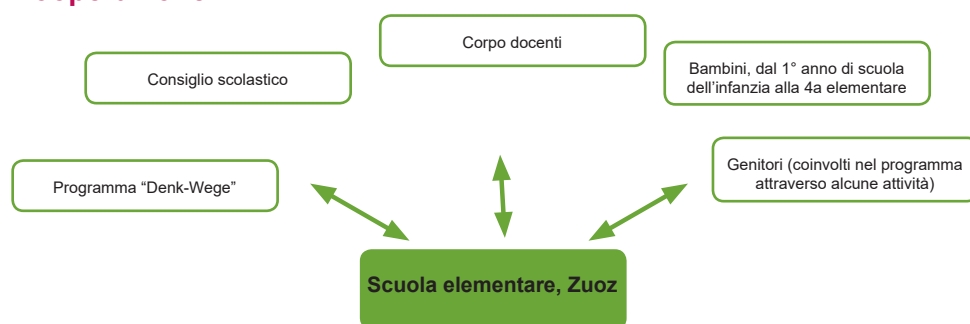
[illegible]

Corpo docenti

Consiglio scolastico

Bambini, dal 1° anno di scuola dell'infanzia alla 4a elementare

Genitori (coinvolti nel programma attraverso alcune attività)

Programma "Denk-Wege"

Scuola elementare, Zuoz